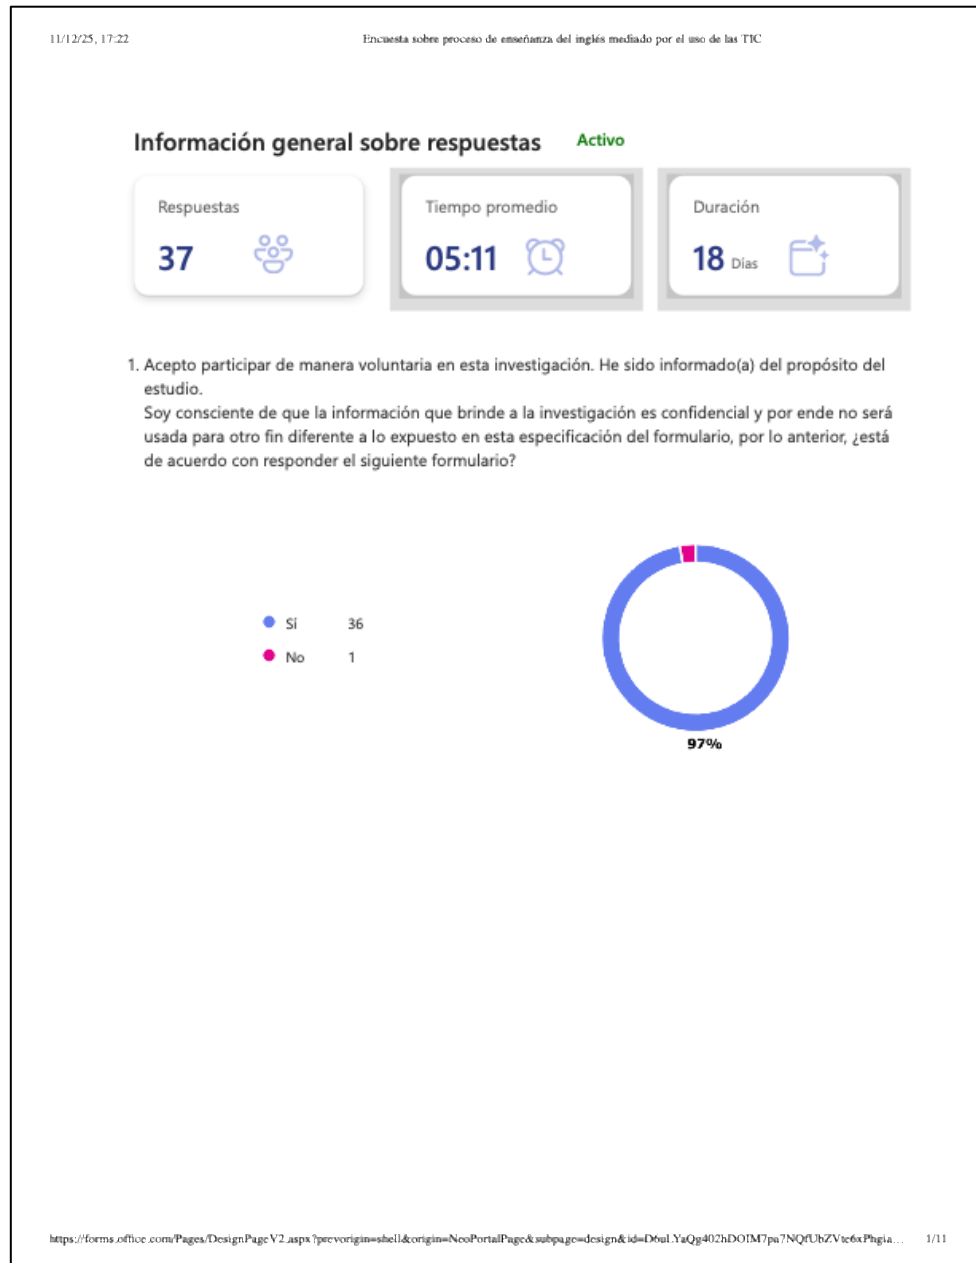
11/12/25, 17:22

Encuesta sobre proceso de enseñanza del inglés mediado por el uso de las TIC

Información general sobre respuestas

Activo

Respuestas
37

Tiempo promedio
05:11

Duración
18 Días

1. Acepto participar de manera voluntaria en esta investigación. He sido informado(a) del propósito del estudio.
Soy consciente de que la información que brinde a la investigación es confidencial y por ende no será usada para otro fin diferente a lo expuesto en esta especificación del formulario, por lo anterior, ¿está de acuerdo con responder el siguiente formulario?

Sí 36
No 1

97%

https://forms.office.com/Pages/DesignPageV2.aspx?prevorigin=shell&origin=NeoPortalPage&subpage=design&id=D6ul.YaQg402hDOIM7pa7NQfUbZVte6xPhgia…

1/11